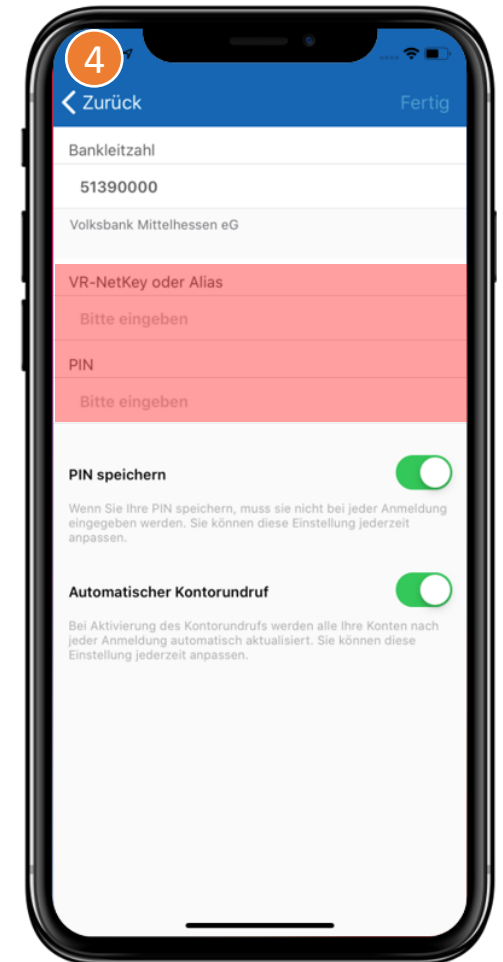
4

Zurück

Fertig

Bankleitzahl

51390000

Volksbank Mittelhessen eG

VR-NetKey oder Alias

Bitte eingeben

PIN

Bitte eingeben

PIN speichern

Wenn Sie Ihre PIN speichern, muss sie nicht bei jeder Anmeldung eingegeben werden. Sie können diese Einstellung jederzeit anpassen.

Automatischer Kontorundruf

Bei Aktivierung des Kontorundrufs werden alle Ihre Konten nach jeder Anmeldung automatisch aktualisiert. Sie können diese Einstellung jederzeit anpassen.